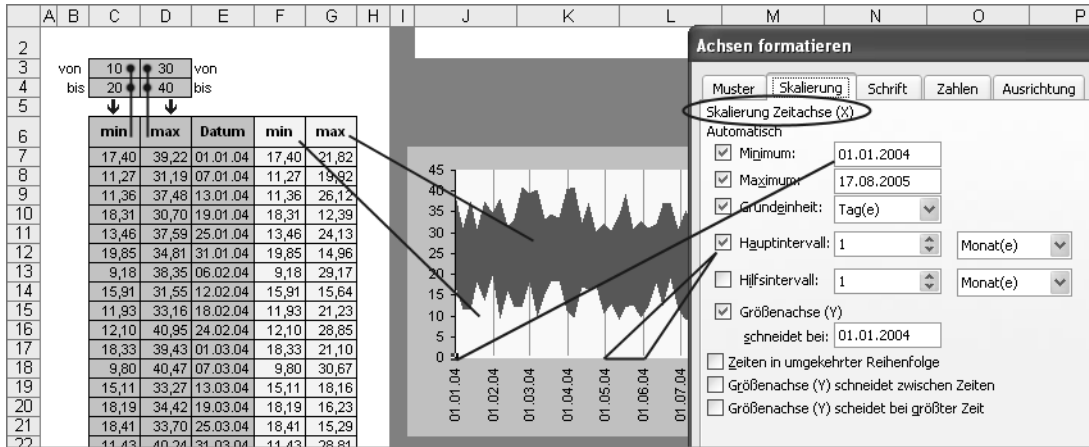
| | A | B | C | D | E | F | G | H | I | J | K | L |
|---|---|---|---|---|---|---|---|---|---|---|---|---|
| 2 | | | | | | | | | | | | |
| 3 | | von | 10 | 30 | von | | | | | | | |
| 4 | | bis | 20 | 40 | bis | | | | | | | |
| 5 | | | | | | | | | | | | |
| 6 | | | min | max | Datum | min | max | | | | | |
| 7 | | | 17,40 | 39,22 | 01.01.04 | 17,40 | 21,82 | | | | | |
| 8 | | | 11,27 | 31,19 | 07.01.04 | 11,27 | 19,92 | | | | | |
| 9 | | | 11,36 | 37,48 | 13.01.04 | 11,36 | 26,12 | | | | | |
| 10 | | | 18,31 | 30,70 | 19.01.04 | 18,31 | 12,39 | | | | | |
| 11 | | | 13,46 | 37,59 | 25.01.04 | 13,46 | 24,13 | | | | | |
| 12 | | | 19,85 | 34,81 | 31.01.04 | 19,85 | 14,96 | | | | | |
| 13 | | | 9,18 | 38,35 | 06.02.04 | 9,18 | 29,17 | | | | | |
| 14 | | | 15,91 | 31,55 | 12.02.04 | 15,91 | 15,64 | | | | | |
| 15 | | | 11,93 | 33,16 | 18.02.04 | 11,93 | 21,23 | | | | | |
| 16 | | | 12,10 | 40,95 | 24.02.04 | 12,10 | 28,85 | | | | | |
| 17 | | | 18,33 | 39,43 | 01.03.04 | 18,33 | 21,10 | | | | | |
| 18 | | | 9,80 | 40,47 | 07.03.04 | 9,80 | 30,67 | | | | | |
| 19 | | | 15,11 | 33,27 | 13.03.04 | 15,11 | 18,16 | | | | | |
| 20 | | | 18,19 | 34,42 | 19.03.04 | 18,19 | 16,23 | | | | | |
| 21 | | | 18,41 | 33,70 | 25.03.04 | 18,41 | 15,29 | | | | | |
| 22 | | | 11,43 | 40,24 | 31.03.04 | 11,43 | 28,81 | | | | | |

45
40
35
30
25
20
15
10
5
0

01.01.04 01.02.04 01.03.04 01.04.04 01.05.04 01.06.04 01.07.04

M N O P

Achsen formatieren

Muster | Skalierung | Schrift | Zahlen | Ausrichtung

Skalierung Zeitachse (X)
Automatisch
Minimum: 01.01.2004
Maximum: 17.08.2005
Grundeinheit: Tag(e)
Hauptintervall: 1 Monat(e)
Hilfsintervall: 1 Monat(e)
Größenachse (Y)
schneidet bei: 01.01.2004
Zeiten in umgekehrter Reihenfolge
Größenachse (Y) schneidet zwischen Zeiten
Größenachse (Y) scheidet bei größter Zeit